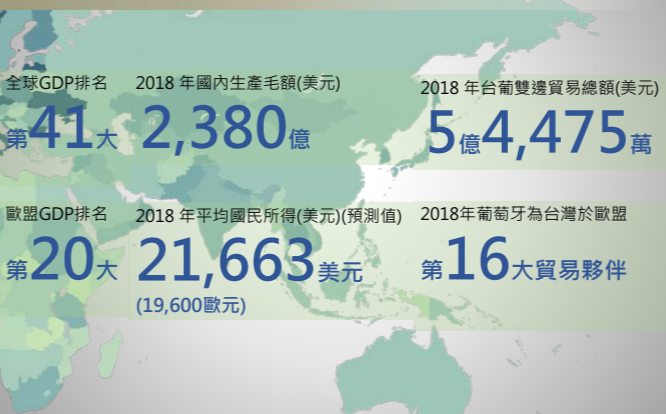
全球GDP排名

第41大

2018 年國內生產毛額(美元)

2,380億

2018 年台葡雙邊貿易總額(美元)

5億4,475萬

歐盟GDP排名

第20大

2018 年平均國民所得(美元)(預測值)

21,663美元

(19,600歐元)

2018年葡萄牙為台灣於歐盟

第16大貿易夥伴